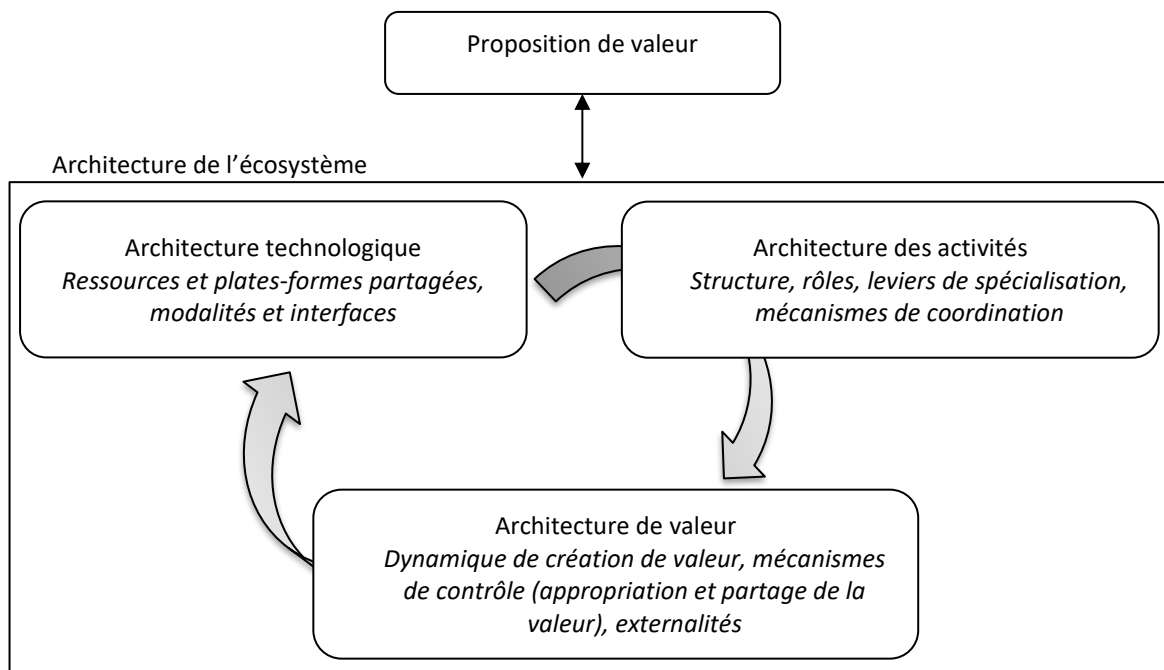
Proposition de valeur

Architecture de l’écosystème

Architecture technologique
*Ressources et plates-formes partagées, modalités et interfaces*

Architecture des activités
*Structure, rôles, leviers de spécialisation, mécanismes de coordination*

Architecture de valeur
*Dynamique de création de valeur, mécanismes de contrôle (appropriation et partage de la valeur), externalités*